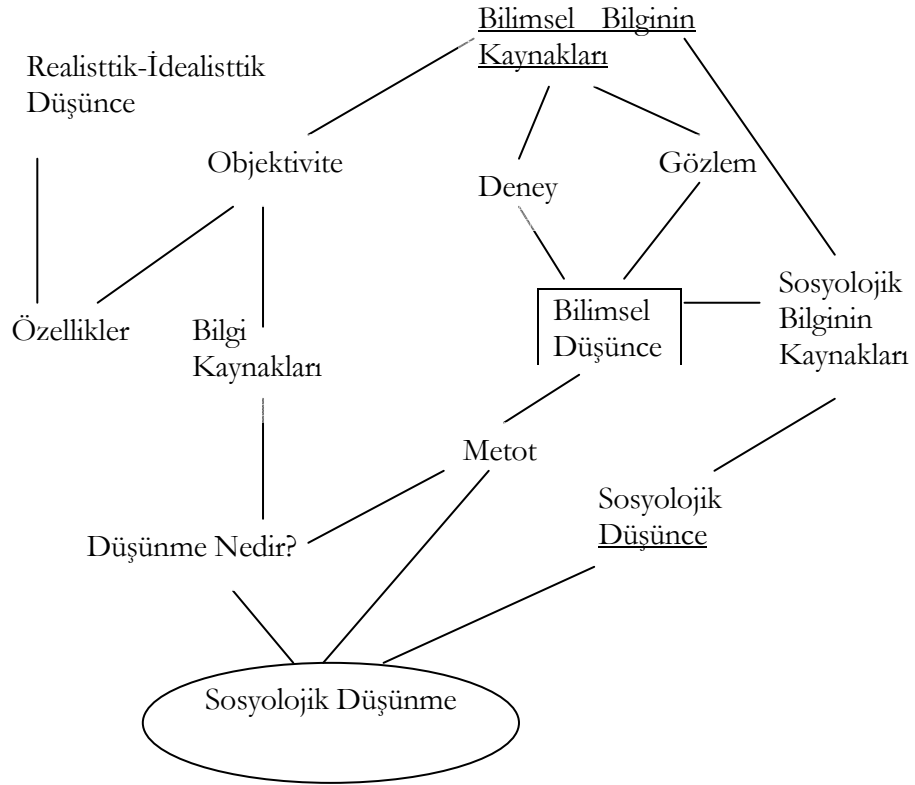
Bilimsel Bilginin Kaynakları

Realisttik-İdealisttik Düşünce

Objektivite

Deney

Gözlem

Özellikler

Bilgi Kaynakları

Bilimsel Düşünce

Sosyolojik Bilginin Kaynakları

Metot

Sosyolojik Düşünce

Düşünme Nedir?

Sosyolojik Düşünme